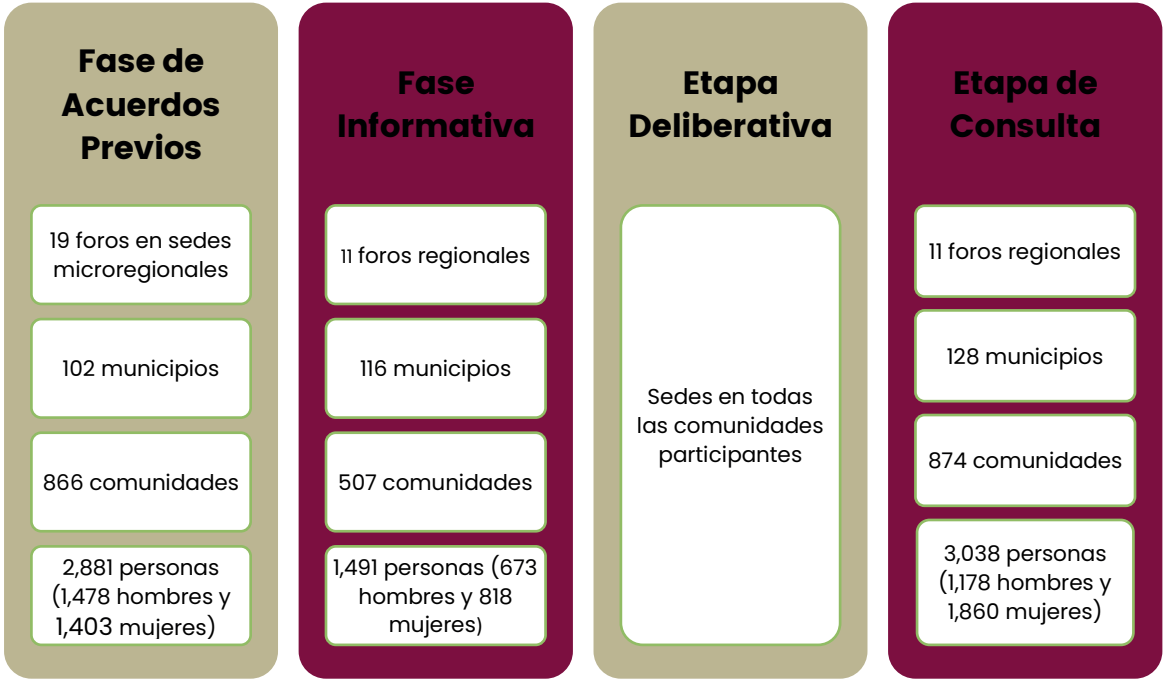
Fase de Acuerdos Previos

19 foros en sedes microregionales

102 municipios

866 comunidades

2,881 personas (1,478 hombres y 1,403 mujeres)

Fase Informativa

11 foros regionales

116 municipios

507 comunidades

1,491 personas (673 hombres y 818 mujeres)

Etapa Deliberativa

Sedes en todas las comunidades participantes

Etapa de Consulta

11 foros regionales

128 municipios

874 comunidades

3,038 personas (1,178 hombres y 1,860 mujeres)